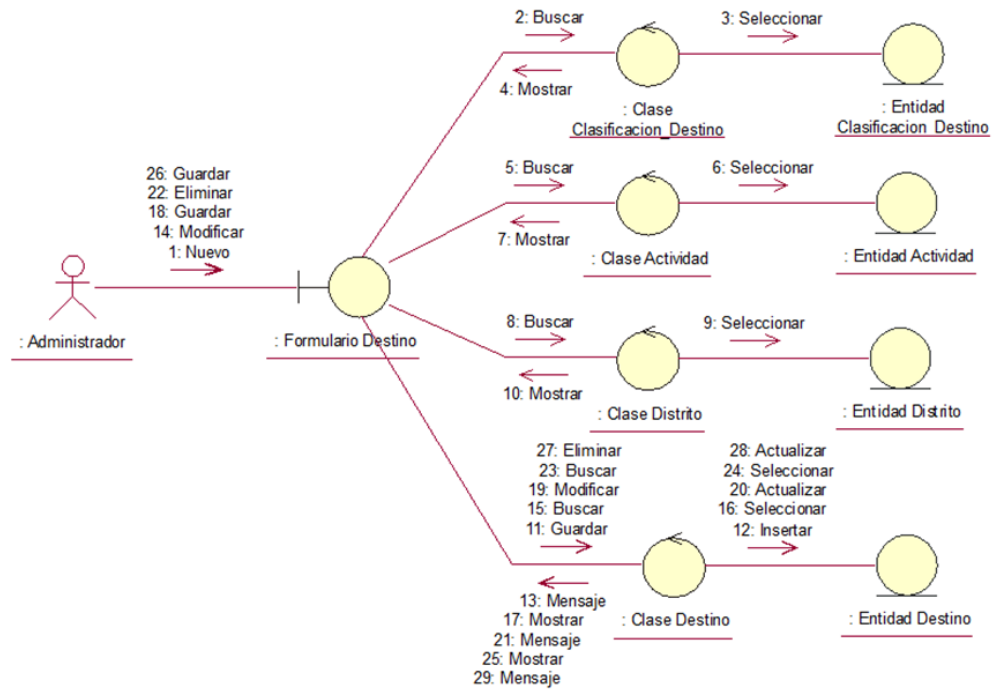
2: Buscar
3: Seleccionar
4: Mostrar
: Clase Clasificacion_Destino
: Entidad Clasificacion_Destino

26: Guardar
22: Eliminar
18: Guardar
14: Modificar
1: Nuevo

5: Buscar
6: Seleccionar
7: Mostrar
: Clase Actividad
: Entidad Actividad

: Administrador
: Formulario Destino

8: Buscar
9: Seleccionar
10: Mostrar
: Clase Distrito
: Entidad Distrito

27: Eliminar
23: Buscar
19: Modificar
15: Buscar
11: Guardar

28: Actualizar
24: Seleccionar
20: Actualizar
16: Seleccionar
12: Insertar

13: Mensaje
17: Mostrar
21: Mensaje
25: Mostrar
29: Mensaje
: Clase Destino
: Entidad Destino